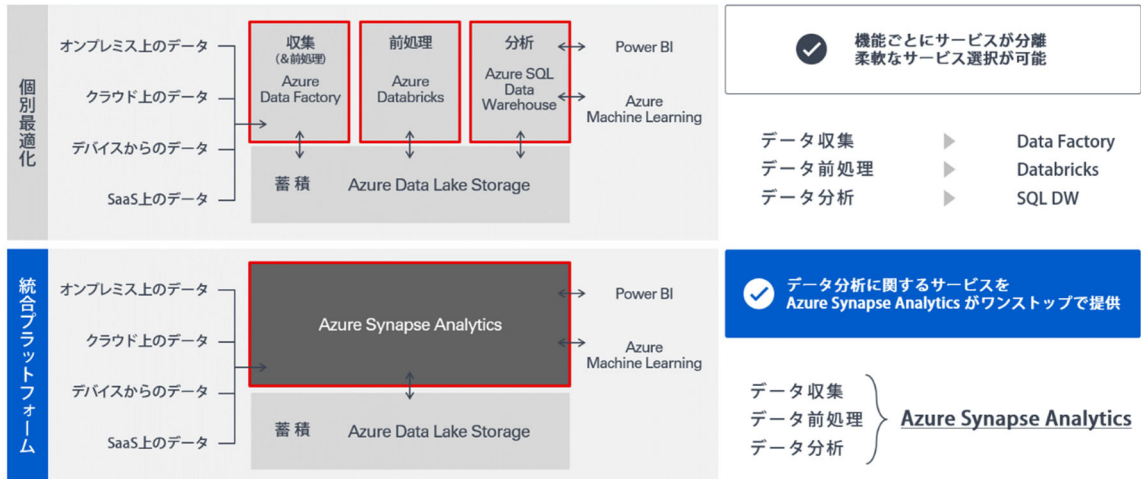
個別最適化

オンプレミス上のデータ
クラウド上のデータ
デバイスからのデータ
SaaS上のデータ

収集
（＆前処理）
Azure Data Factory

前処理
Azure Databricks

分析
Azure SQL Data Warehouse

Power BI
Azure Machine Learning

蓄積
Azure Data Lake Storage

機能ごとにサービスが分離
柔軟なサービス選択が可能

| | | |
|---|---|---|
| データ収集 | ▶ | Data Factory |
| データ前処理 | ▶ | Databricks |
| データ分析 | ▶ | SQL DW |

統合プラットフォーム

オンプレミス上のデータ
クラウド上のデータ
デバイスからのデータ
SaaS上のデータ

Azure Synapse Analytics

Power BI
Azure Machine Learning

蓄積
Azure Data Lake Storage

データ分析に関するサービスを
Azure Synapse Analytics がワンストップで提供

データ収集
データ前処理
データ分析
Azure Synapse Analytics